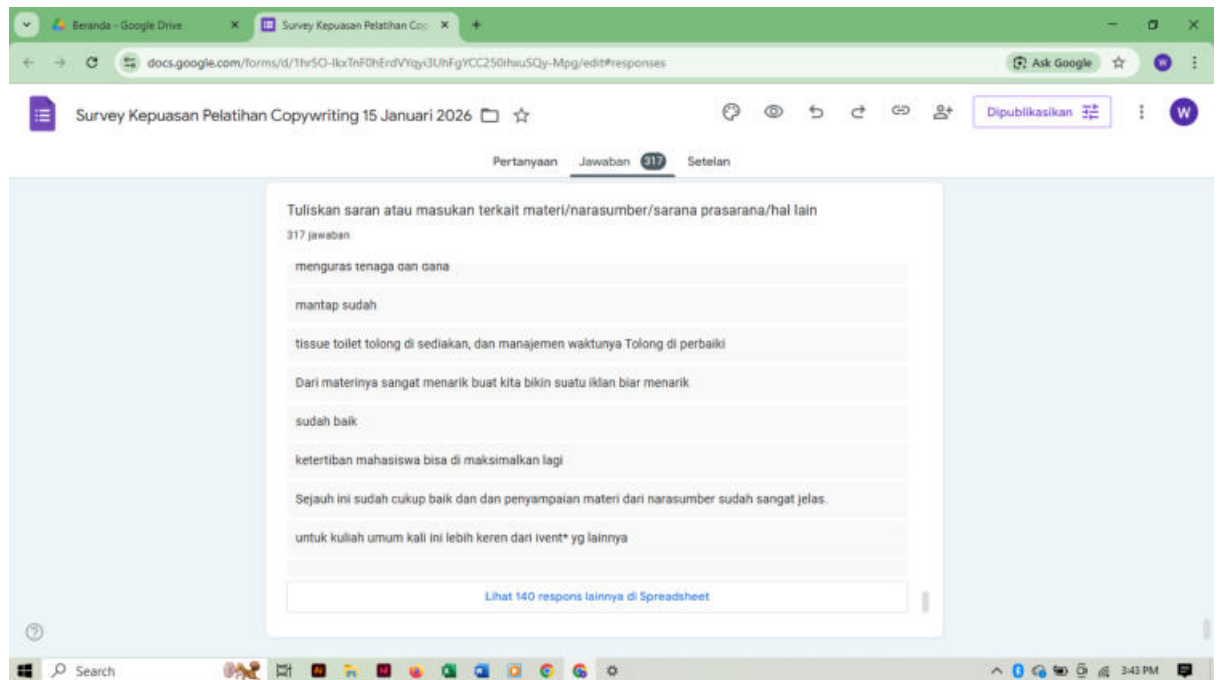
Beranda - Google Drive
Survey Kepuasan Pelatihan Cop
docs.google.com/forms/d/1hr5O-lkxTnF0hErdVYqyi3UhFgYCC250ihxuSQy-Mpg/edit#responses
Ask Google
W
Survey Kepuasan Pelatihan Copywriting 15 Januari 2026
Dipublikasikan
W
Pertanyaan
Jawaban 317
Setelan

Tuliskan saran atau masukan terkait materi/narasumber/sarana prasarana/hal lain
317 jawaban

menguras tenaga dan dana

mantap sudah

tissue toilet tolong di sediakan, dan manajemen waktunya Tolong di perbaiki

Dari materinya sangat menarik buat kita bikin suatu iklan biar menarik

sudah baik

ketertiban mahasiswa bisa di maksimalkan lagi

Sejauh ini sudah cukup baik dan dan penyampaian materi dari narasumber sudah sangat jelas.

untuk kuliah umum kali ini lebih keren dari ivent* yg lainnya

Lihat 140 respons lainnya di Spreadsheet

Search
3:43 PM